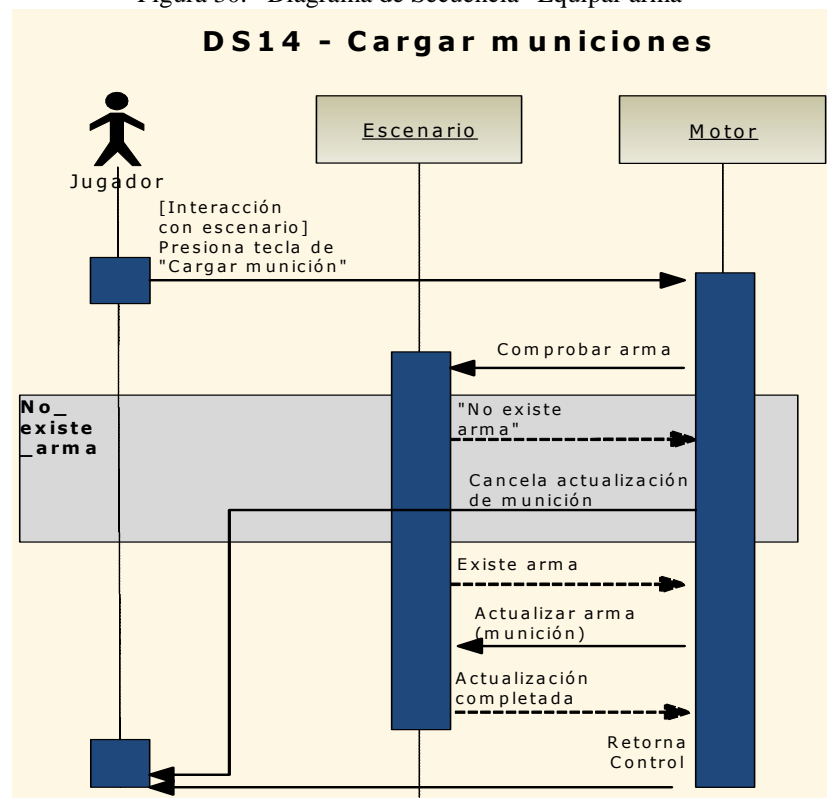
Figura 30. Diagrama de Secuencia "Equipar arma"

DS14 - Cargar municiones

Jugador

Escenario

Motor

[Interacción con escenario] Presiona tecla de "Cargar munición"

Comprobar arma

No_ existe _arma

"No existe arma"

Cancela actualización de munición

Existe arma

Actualizar arma (munición)

Actualización completada

Retorna Control